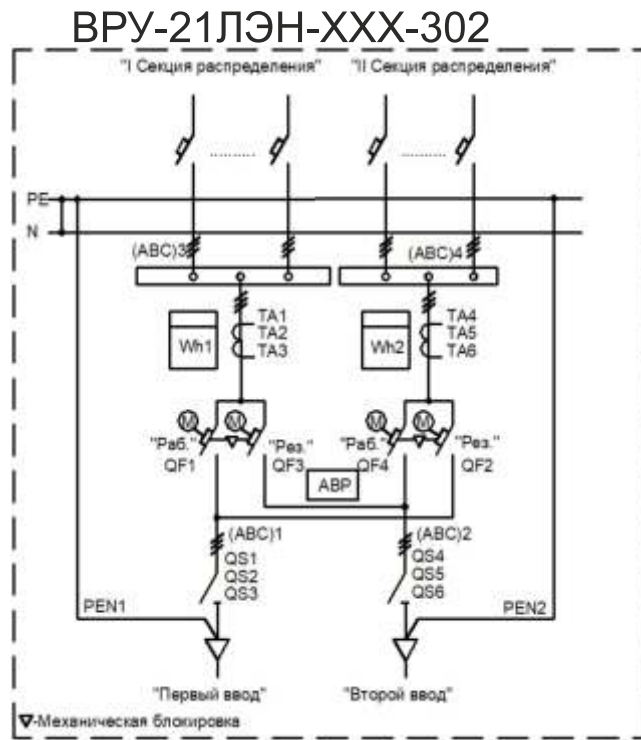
ВРУ-21ЛЭН-ХХХ-302

"I Секция распределения" "II Секция распределения"

.......... ..........

PE
N

(ABC)3 (ABC)4

TA1
TA2
TA3
Wh1

TA4
TA5
TA6
Wh2

M M M M

"Раб." "Рез." "Раб." "Рез."
QF1 QF3 QF4 QF2

АВР

(ABC)1
QS1
QS2
QS3

(ABC)2
QS4
QS5
QS6

PEN1 PEN2

"Первый ввод" "Второй ввод"

▼-Механическая блокировка